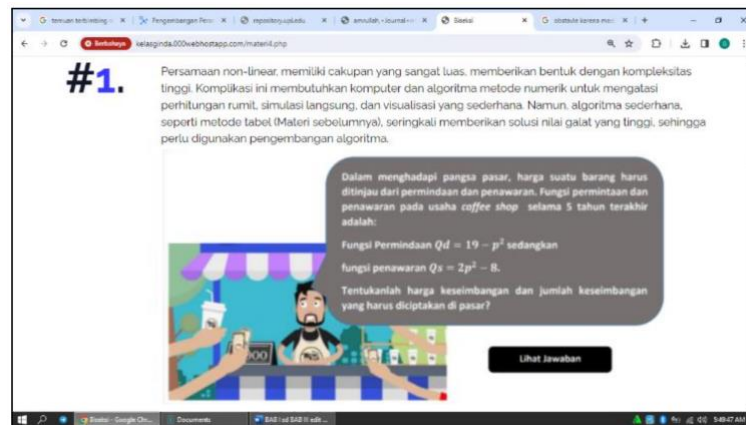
G temuan terbimbing · × | Pengembangan Pene × | repository.upi.edu × | amvullah, «Journal» × | Sbeksi × | G obstacle konsep mo × | +

Tertutupnya kelasginda.000webhostapp.com/materi4.php

#1.

Persamaan non-linear, memiliki cakupan yang sangat luas, memberikan bentuk dengan kompleksitas tinggi. Komplikasi ini membutuhkan komputer dan algoritma metode numerik untuk mengatasi perhitungan rumit, simulasi langsung, dan visualisasi yang sederhana. Namun, algoritma sederhana, seperti metode tabel (Materi sebelumnya), seringkali memberikan solusi nilai galat yang tinggi, sehingga perlu digunakan pengembangan algoritma.

Dalam menghadapi pangsa pasar, harga suatu barang harus ditinjau dari permindaan dan penawaran. Fungsi permintaan dan penawaran pada usaha *coffee shop* selama 5 tahun terakhir adalah:

Fungsi Permindaan $Qd = 19 - p^2$ sedangkan

fungsi penawaran $Qs = 2p^2 - 8$.

Tentukanlah harga keseimbangan dan jumlah keseimbangan yang harus diciptakan di pasar?

Lihat Jawaban

Sbeksi - Google Chr... Documents BAB I sd BAB III edit ... 5:49:47 AM